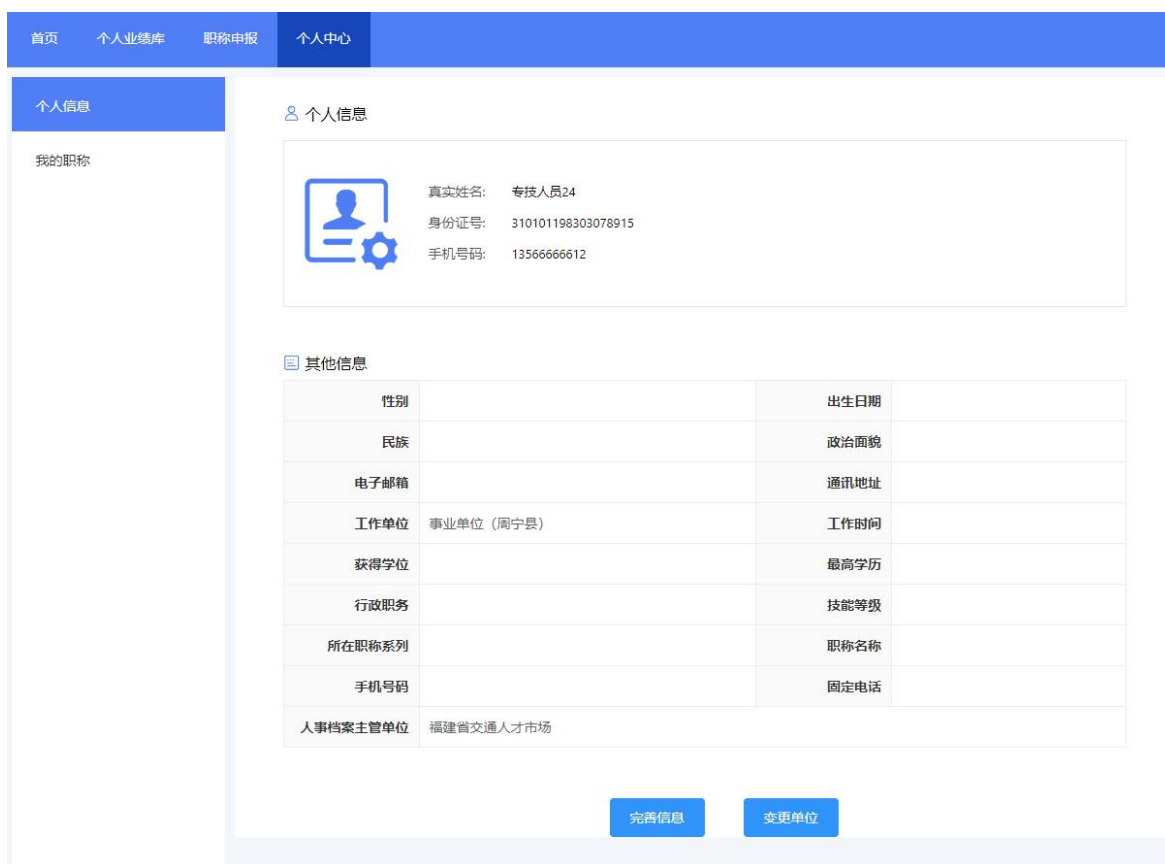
首页 个人业绩库 职称申报 个人中心

个人信息

我的职称

个人信息

真实姓名: 专技人员24
身份证号: 310101198303078915
手机号码: 13566666612

其他信息

| 性别 | | 出生日期 | |
|---|---|---|---|
| 民族 | | 政治面貌 | |
| 电子邮箱 | | 通讯地址 | |
| 工作单位 | 事业单位（周宁县） | 工作时间 | |
| 获得学位 | | 最高学历 | |
| 行政职务 | | 技能等级 | |
| 所在职称系列 | | 职称名称 | |
| 手机号码 | | 固定电话 | |
| 人事档案主管单位 | 福建省交通人才市场 | | |

完善信息 变更单位